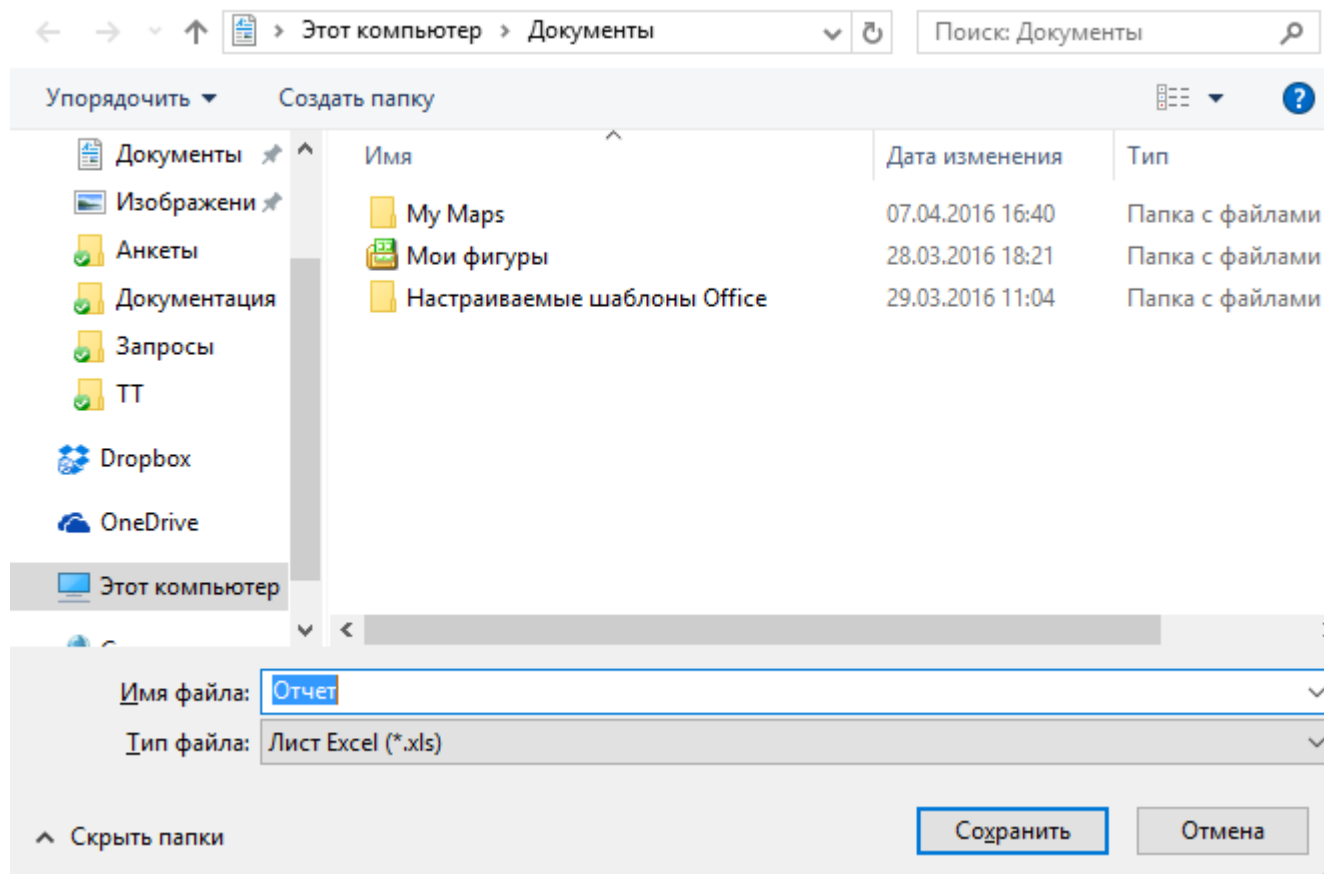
› Этот компьютер › Документы

Поиск: Документы

Упорядочить ▾ Создать папку

Документы
Изображени
Анкеты
Документация
Запросы
ТТ
Dropbox
OneDrive
Этот компьютер
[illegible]

| Имя | Дата изменения | Тип |
|---|---|---|
| My Maps | 07.04.2016 16:40 | Папка с файлами |
| Мои фигуры | 28.03.2016 18:21 | Папка с файлами |
| Настраиваемые шаблоны Office | 29.03.2016 11:04 | Папка с файлами |

Имя файла: Отчет
Тип файла: Лист Excel (*.xls)

Скрыть папки

Сохранить Отмена